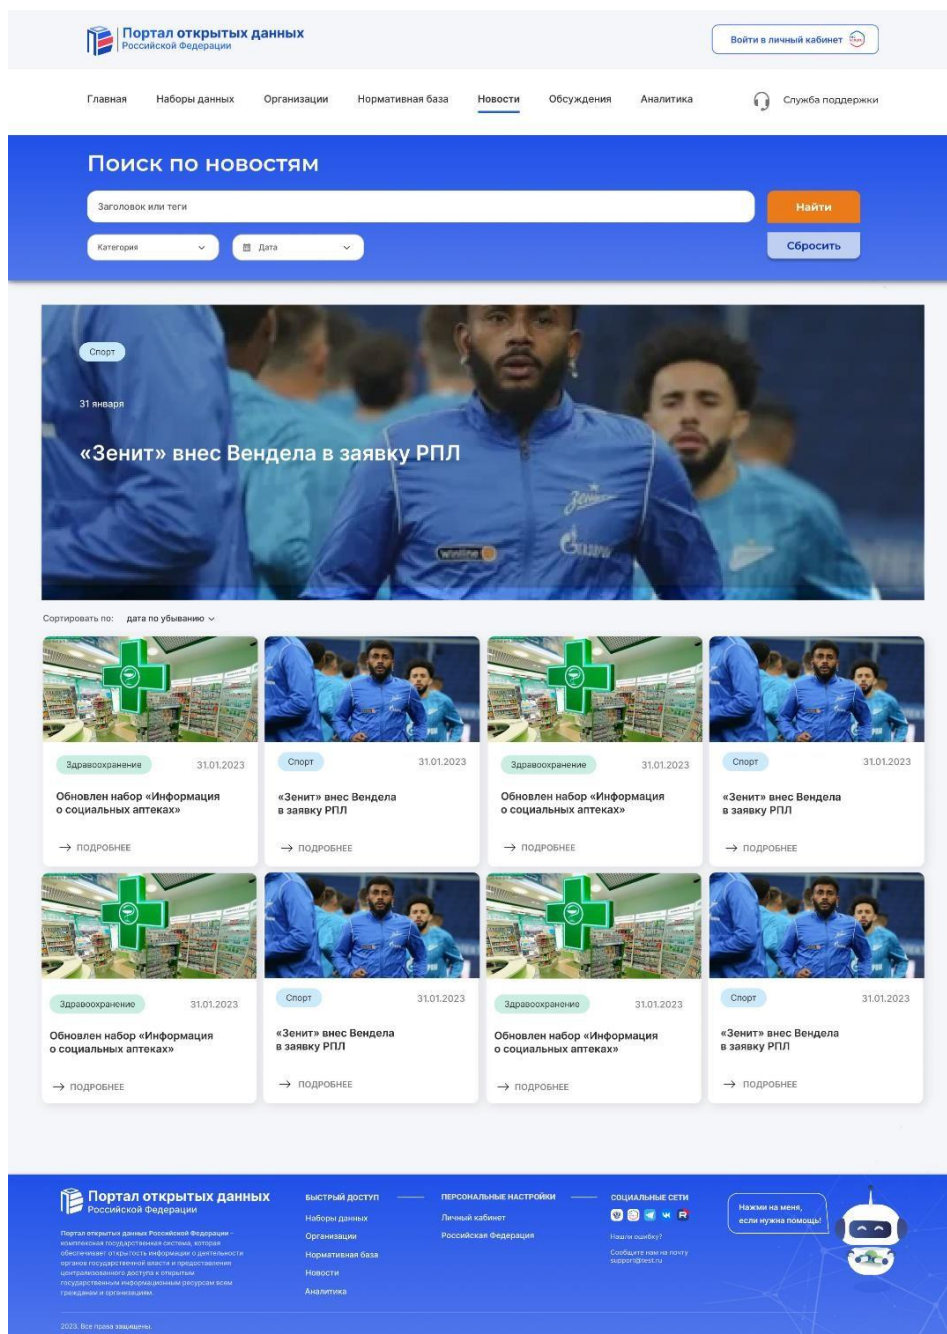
Портал открытых данных
Российской Федерации

Войти в личный кабинет

Главная Наборы данных Организации Нормативная база Новости Обсуждения Аналитика Служба поддержки

Поиск по новостям

Заголовок или теги

Найти

Категория

Дата

Сбросить

Спорт

31 января

«Зенит» внес Вендела в заявку РПЛ

Сортировать по: дата по убыванию

Здравоохранение 31.01.2023
Обновлен набор «Информация о социальных аптеках»
→ ПОДРОБНЕЕ

Спорт 31.01.2023
«Зенит» внес Вендела в заявку РПЛ
→ ПОДРОБНЕЕ

Здравоохранение 31.01.2023
Обновлен набор «Информация о социальных аптеках»
→ ПОДРОБНЕЕ

Спорт 31.01.2023
«Зенит» внес Вендела в заявку РПЛ
→ ПОДРОБНЕЕ

Здравоохранение 31.01.2023
Обновлен набор «Информация о социальных аптеках»
→ ПОДРОБНЕЕ

Спорт 31.01.2023
«Зенит» внес Вендела в заявку РПЛ
→ ПОДРОБНЕЕ

Здравоохранение 31.01.2023
Обновлен набор «Информация о социальных аптеках»
→ ПОДРОБНЕЕ

Спорт 31.01.2023
«Зенит» внес Вендела в заявку РПЛ
→ ПОДРОБНЕЕ

Портал открытых данных
Российской Федерации

Портал открытых данных Российской Федерации - комплексная государственная система, которая обеспечивает открытость информации о деятельности органов государственной власти и предоставления централизованного доступа к открытым государственным информационным ресурсам всем гражданам и организациям.

БЫСТРЫЙ ДОСТУП
Наборы данных
Организации
Нормативная база
Новости
Аналитика

ПЕРСОНАЛЬНЫЕ НАСТРОЙКИ
Личный кабинет
Российская Федерация

СОЦИАЛЬНЫЕ СЕТИ
Нашли ошибку?
Сообщите нам на почту support@test.ru

Нажми на меня, если нужна помощь!

2023. Все права защищены.